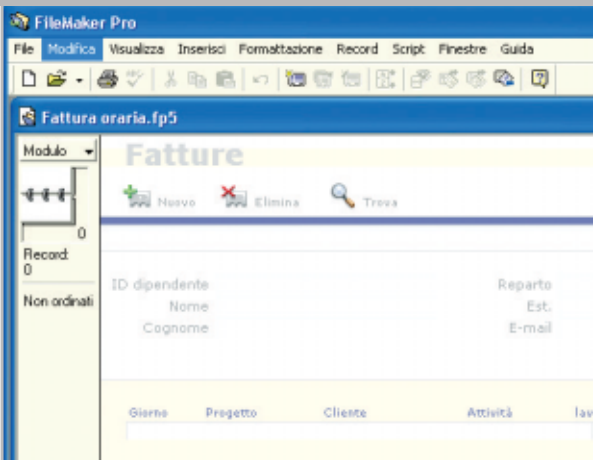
FileMaker Pro

File Modifica Visualizza Inserisci Formattazione Record Script Finestre Guida

Fattura oraria.fp5

Modulo

0

Record:
0

Non ordinati

Fatture

Nuovo Elimina Trova

ID dipendente
Nome
Cognome

Reparto
Est.
E-mail

Giorno Progetto Cliente Attività lav